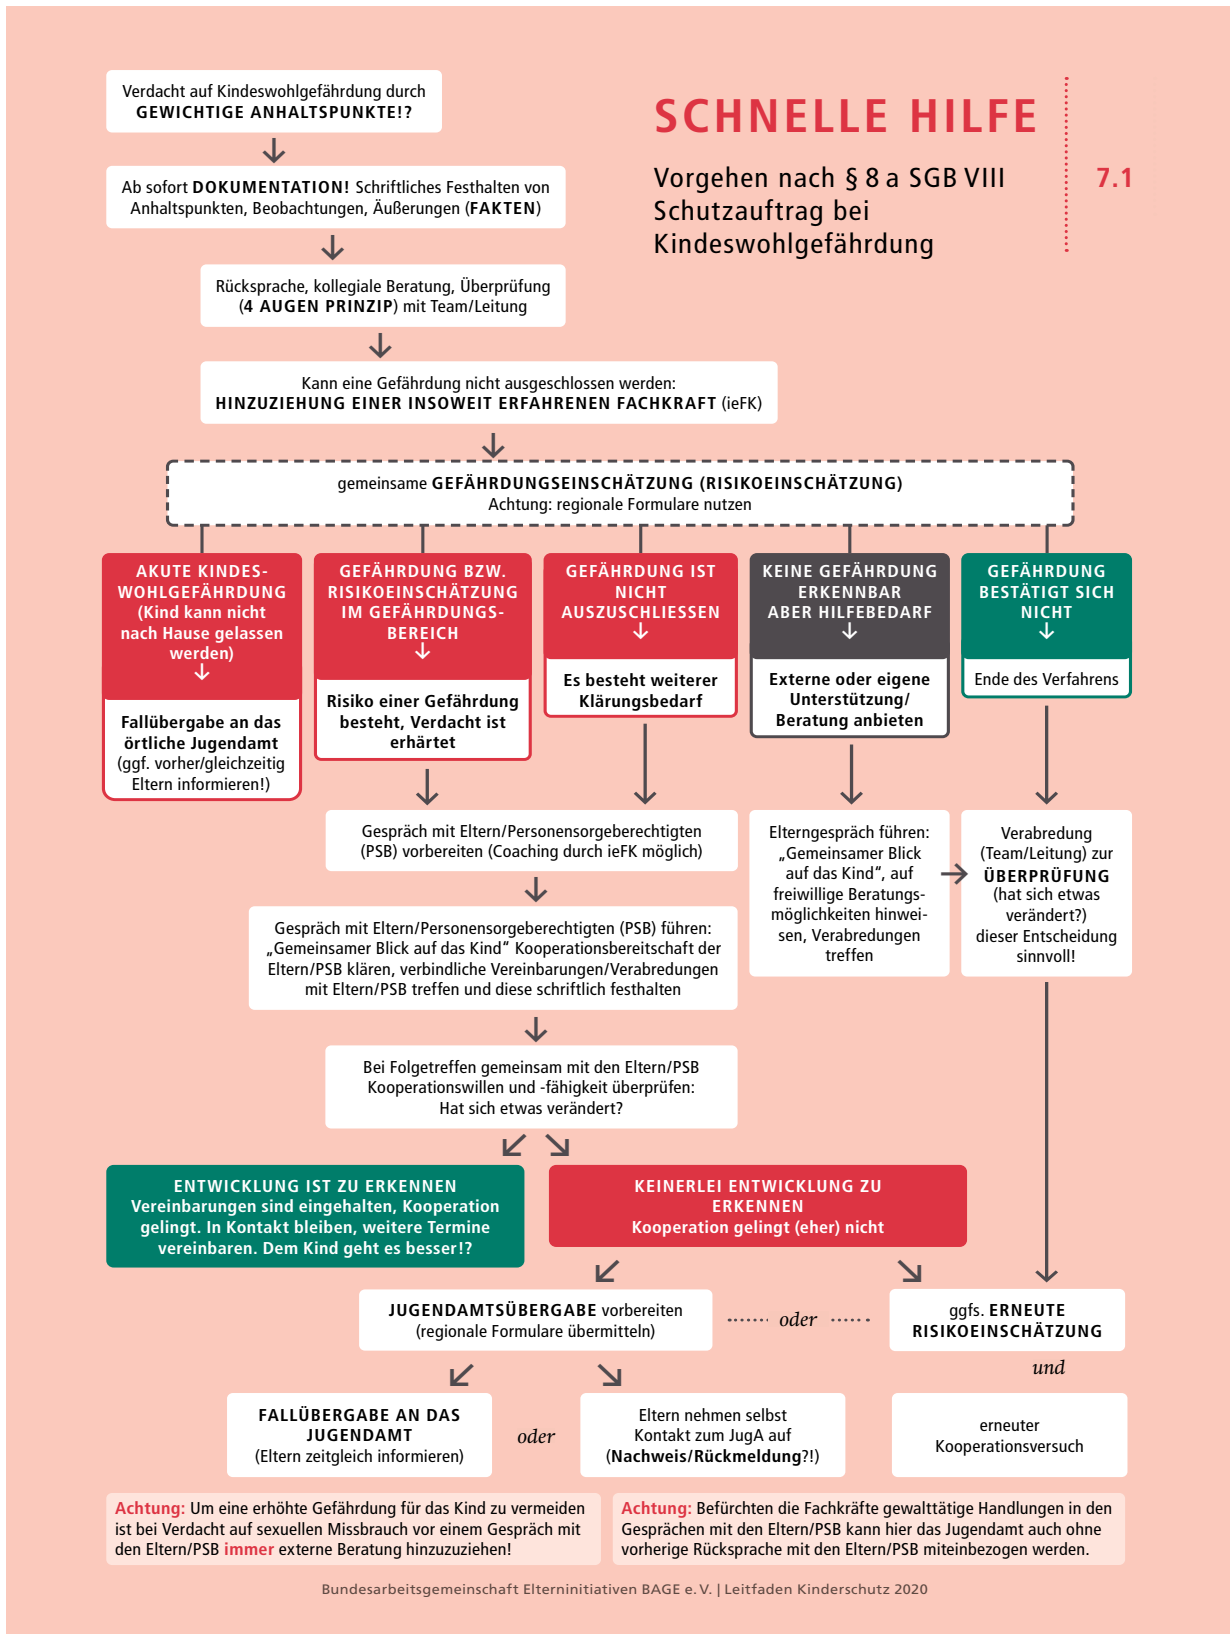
SCHNELLE HILFE

Vorgehen nach § 8 a SGB VIII Schutzauftrag bei Kindeswohlgefährdung

7.1

Verdacht auf Kindeswohlgefährdung durch GEWICHTIGE ANHALTSPUNKTE!?

Ab sofort DOKUMENTATION! Schriftliches Festhalten von Anhaltspunkten, Beobachtungen, Äußerungen (FAKTEN)

Rücksprache, kollegiale Beratung, Überprüfung (4 AUGEN PRINZIP) mit Team/Leitung

Kann eine Gefährdung nicht ausgeschlossen werden: HINZUZIEHUNG EINER INSOWEIT ERFAHRENEN FACHKRAFT (ieFK)

gemeinsame GEFÄHRDUNGSEINSCHÄTZUNG (RISIKOEINSCHÄTZUNG) Achtung: regionale Formulare nutzen

AKUTE KINDESWOHLGEFÄHRDUNG (Kind kann nicht nach Hause gelassen werden)

Fallübergabe an das örtliche Jugendamt (ggf. vorher/gleichzeitig Eltern informieren!)

GEFÄHRDUNG BZW. RISIKOEINSCHÄTZUNG IM GEFÄHRDUNGSBEREICH

Risiko einer Gefährdung besteht, Verdacht ist erhärtet

GEFÄHRDUNG IST NICHT AUSZUSCHLIESSEN

Es besteht weiterer Klärungsbedarf

KEINE GEFÄHRDUNG ERKENNBAR ABER HILFEBEDARF

Externe oder eigene Unterstützung/ Beratung anbieten

GEFÄHRDUNG BESTÄTIGT SICH NICHT

Ende des Verfahrens

Gespräch mit Eltern/Personensorgeberechtigten (PSB) vorbereiten (Coaching durch ieFK möglich)

Gespräch mit Eltern/Personensorgeberechtigten (PSB) führen: „Gemeinsamer Blick auf das Kind“ Kooperationsbereitschaft der Eltern/PSB klären, verbindliche Vereinbarungen/Verabredungen mit Eltern/PSB treffen und diese schriftlich festhalten

Elterngespräch führen: „Gemeinsamer Blick auf das Kind“, auf freiwillige Beratungsmöglichkeiten hinweisen, Verabredungen treffen

Verabredung (Team/Leitung) zur ÜBERPRÜFUNG (hat sich etwas verändert?) dieser Entscheidung sinnvoll!

Bei Folgetreffen gemeinsam mit den Eltern/PSB Kooperationswillen und -fähigkeit überprüfen: Hat sich etwas verändert?

ENTWICKLUNG IST ZU ERKENNEN Vereinbarungen sind eingehalten, Kooperation gelingt. In Kontakt bleiben, weitere Termine vereinbaren. Dem Kind geht es besser!?

KEINERLEI ENTWICKLUNG ZU ERKENNEN Kooperation gelingt (eher) nicht

JUGENDAMTSÜBERGABE vorbereiten (regionale Formulare übermitteln)

oder

ggfs. ERNEUTE RISIKOEINSCHÄTZUNG

und

FALLÜBERGABE AN DAS JUGENDAMT (Eltern zeitgleich informieren)

oder

Eltern nehmen selbst Kontakt zum JugA auf (Nachweis/Rückmeldung?!)

erneuter Kooperationsversuch

Achtung: Um eine erhöhte Gefährdung für das Kind zu vermeiden ist bei Verdacht auf sexuellen Missbrauch vor einem Gespräch mit den Eltern/PSB immer externe Beratung hinzuzuziehen!

Achtung: Befürchten die Fachkräfte gewalttätige Handlungen in den Gesprächen mit den Eltern/PSB kann hier das Jugendamt auch ohne vorherige Rücksprache mit den Eltern/PSB miteinbezogen werden.

Bundesarbeitsgemeinschaft Elterninitiativen BAGE e. V. | Leitfaden Kinderschutz 2020